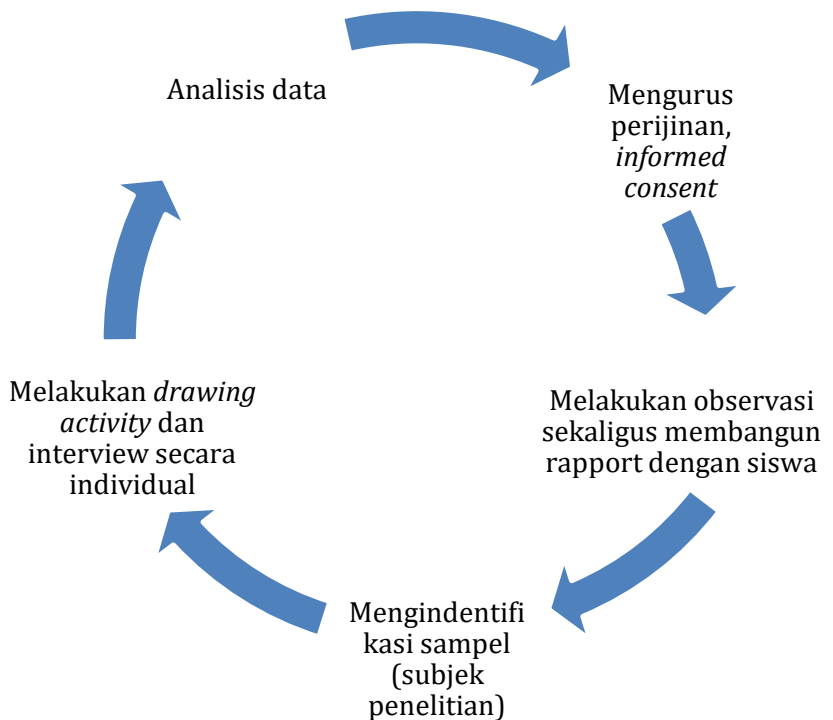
Analisis data

Mengurus perijinan, *informed consent*

Melakukan observasi sekaligus membangun rapport dengan siswa

Mengindentifikasi sampel (subjek penelitian)

Melakukan *drawing activity* dan interview secara individual